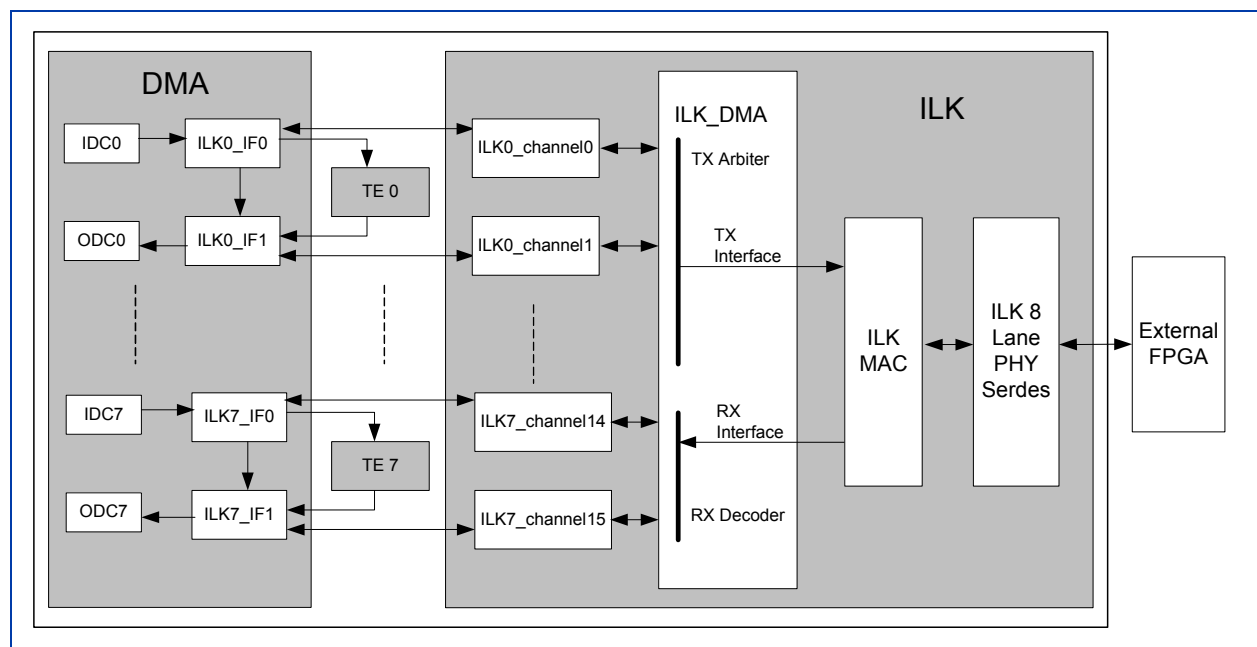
DMA

IDC0

ILK0_IF0

TE 0

ODC0

ILK0_IF1

IDC7

ILK7_IF0

TE 7

ODC7

ILK7_IF1

ILK

ILK_DMA

ILK0_channel0

TX Arbiter

ILK0_channel1

TX Interface

ILK7_channel14

RX Interface

ILK7_channel15

RX Decoder

ILK MAC

ILK 8 Lane PHY Serdes

External FPGA